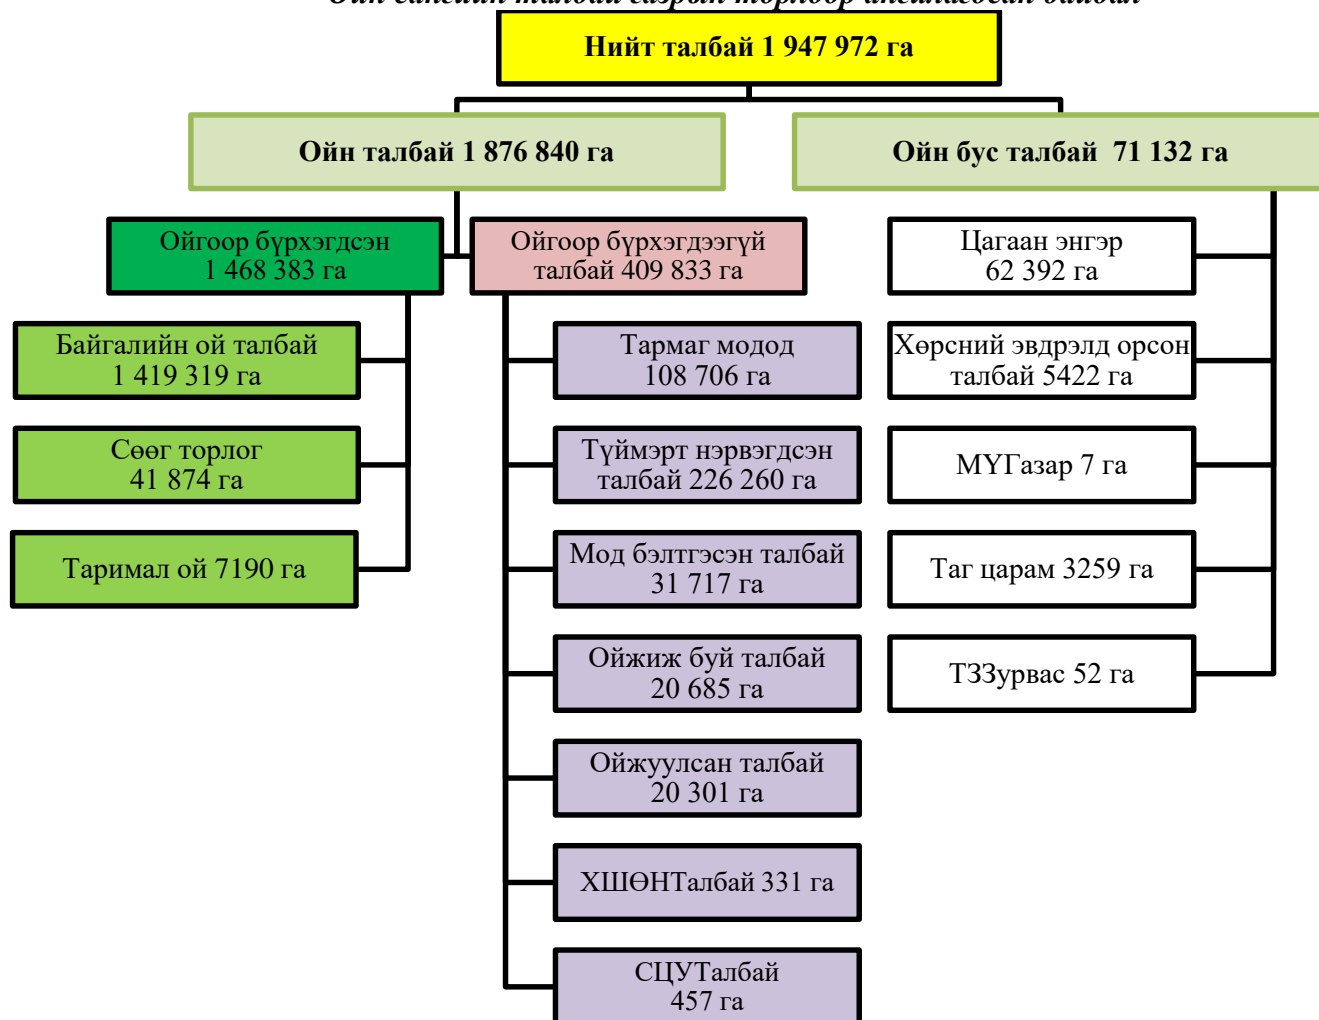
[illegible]

Нийт талбай 1 947 972 га

Ойн талбай 1 876 840 га

Ойн бус талбай 71 132 га

Ойгоор бүрхэгдсэн 1 468 383 га

Ойгоор бүрхэгдээгүй талбай 409 833 га

Цагаан энгэр 62 392 га

Байгалийн ой талбай 1 419 319 га

Тармаг модод 108 706 га

Хөрсний эвдрэлд орсон талбай 5422 га

Сөөг торлог 41 874 га

Түймэрт нэрвэгдсэн талбай 226 260 га

МҮГазар 7 га

Таримал ой 7190 га

Мод бэлтгэсэн талбай 31 717 га

Таг царам 3259 га

Ойжиж буй талбай 20 685 га

ТЗЗурвас 52 га

Ойжуулсан талбай 20 301 га

ХШӨНТалбай 331 га

СЦУТалбай 457 га